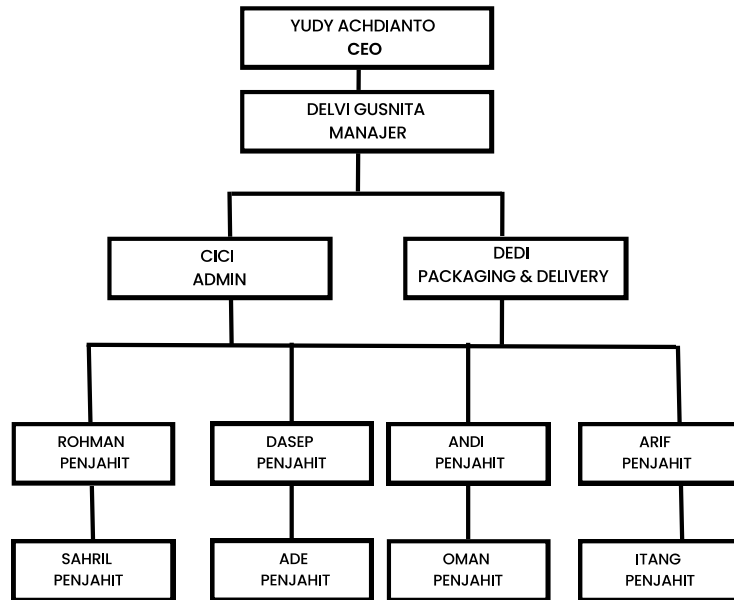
YUDY ACHDIANTO
CEO

DELVI GUSNITA
MANAJER

CICI
ADMIN

DEDI
PACKAGING & DELIVERY

ROHMAN
PENJAHIT

DASEP
PENJAHIT

ANDI
PENJAHIT

ARIF
PENJAHIT

SAHRIL
PENJAHIT

ADE
PENJAHIT

OMAN
PENJAHIT

ITANG
PENJAHIT